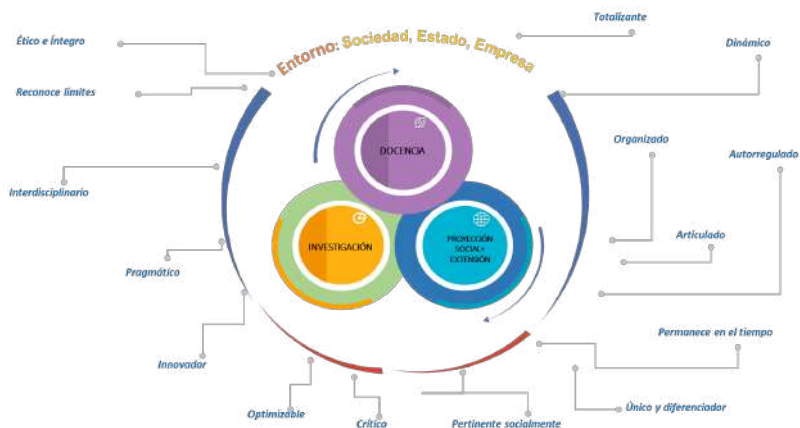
Entorno: Sociedad, Estado, Empresa

Ético e Íntegro

Reconoce límites

Interdisciplinario

Pragmático

Innovador

Optimizable

Crítico

Pertinente socialmente

Totalizante

Dinámico

Organizado

Autorregulado

Articulado

Permanece en el tiempo

Único y diferenciador

DOCENCIA

INVESTIGACIÓN

PROYECCIÓN SOCIAL+ EXTENSIÓN